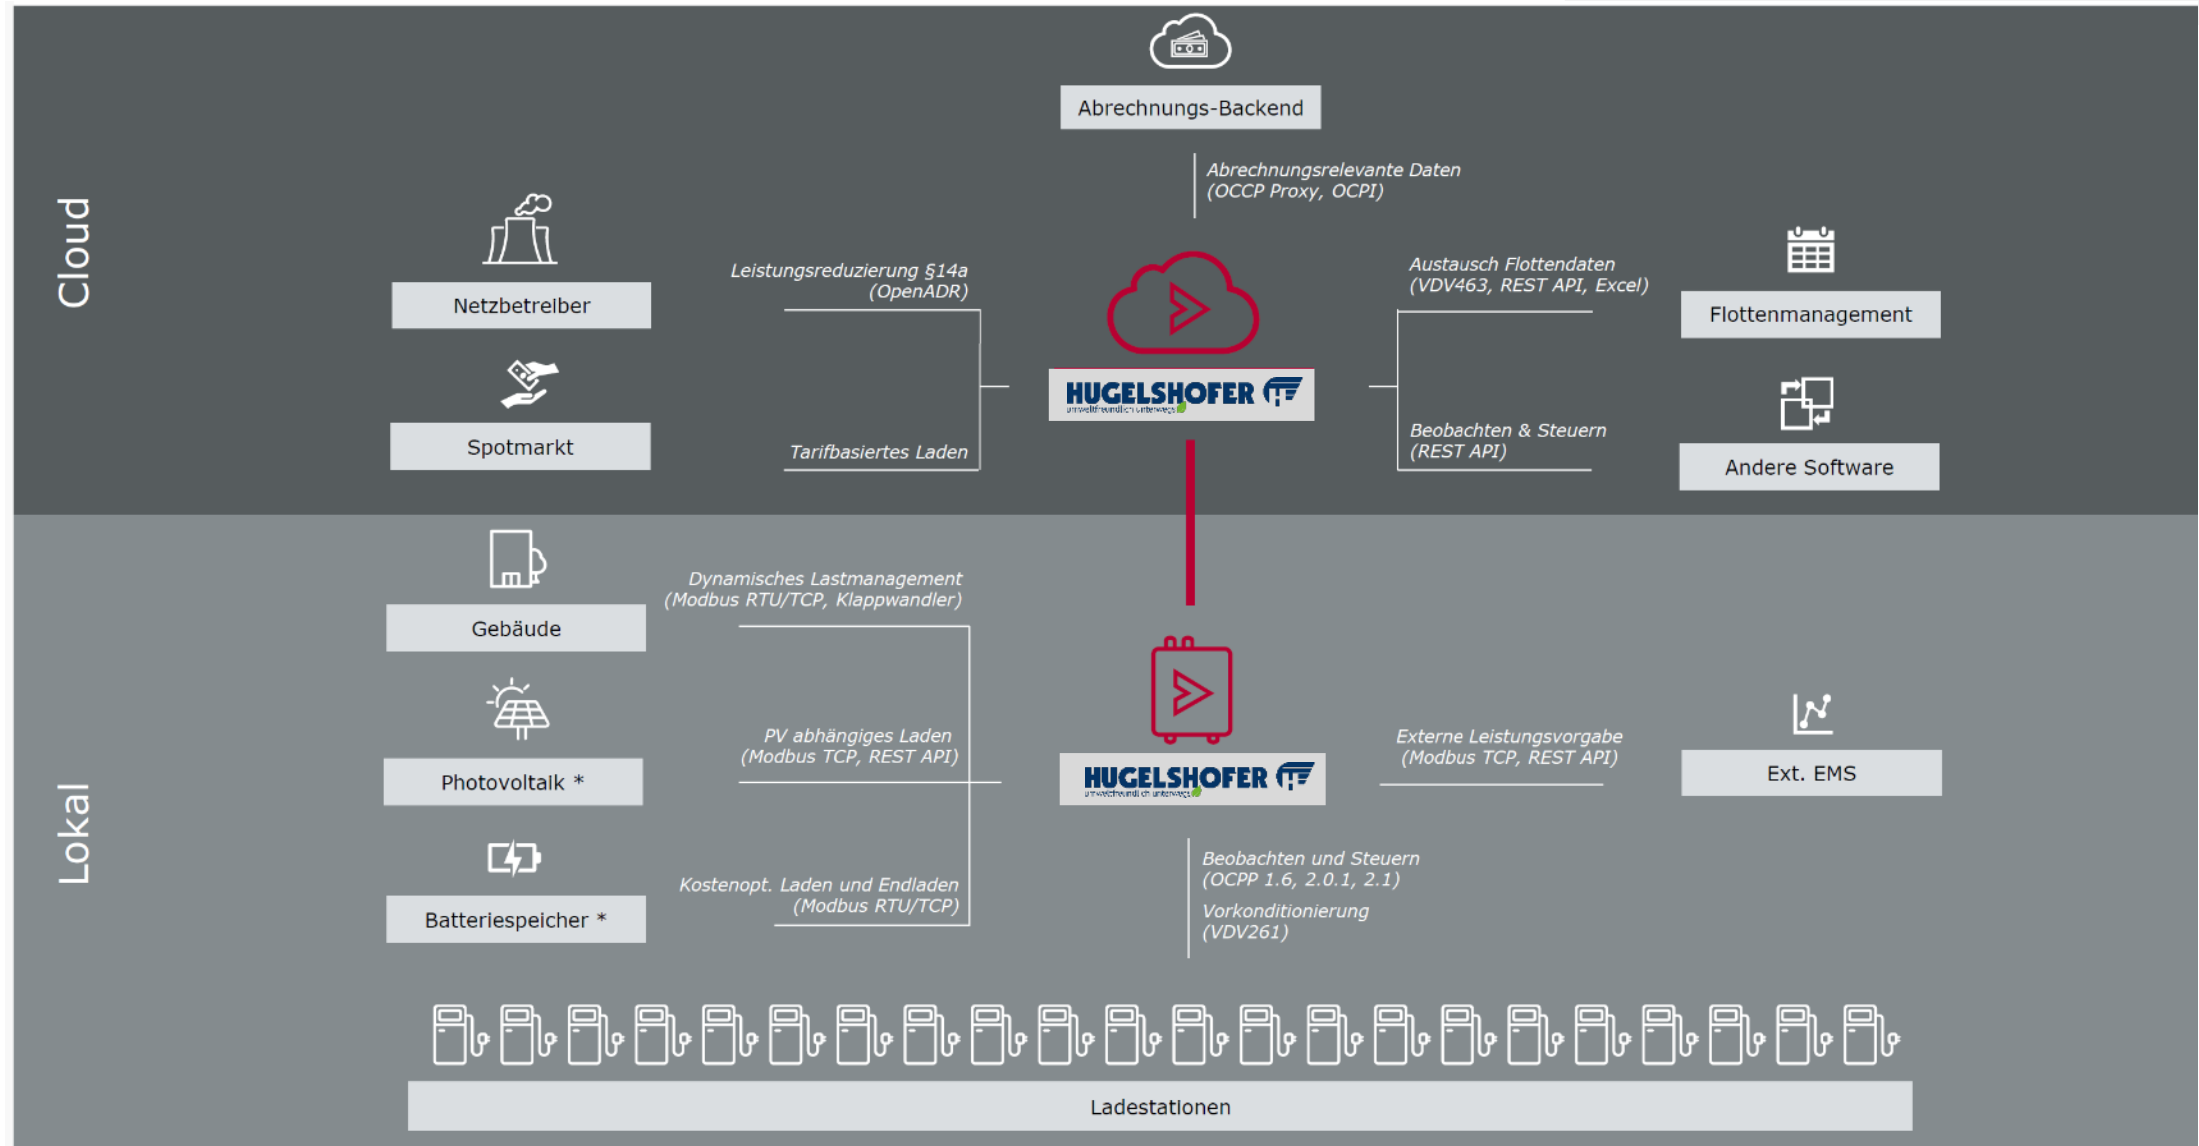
Cloud

Abrechnungs-Backend

Abrechnungsrelevante Daten
(OCCP Proxy, OCPI)

Netzbetreiber

Spotmarkt

Leistungsreduzierung §14a
(OpenADR)

Tarifbasiertes Laden

HUGELSHOFER
umweltfreundlich unterwegs

Austausch Flottendaten
(VDV463, REST API, Excel)

Flottenmanagement

Beobachten & Steuern
(REST API)

Andere Software

Lokal

Gebäude

Dynamisches Lastmanagement
(Modbus RTU/TCP, Klappwandler)

Photovoltaik *

PV abhängiges Laden
(Modbus TCP, REST API)

Batteriespeicher *

Kostenopt. Laden und Endladen
(Modbus RTU/TCP)

HUGELSHOFER
umweltfreundlich unterwegs

Externe Leistungsvorgabe
(Modbus TCP, REST API)

Ext. EMS

Beobachten und Steuern
(OCPP 1.6, 2.0.1, 2.1)

Vorkonditionierung
(VDV261)

Ladestationen